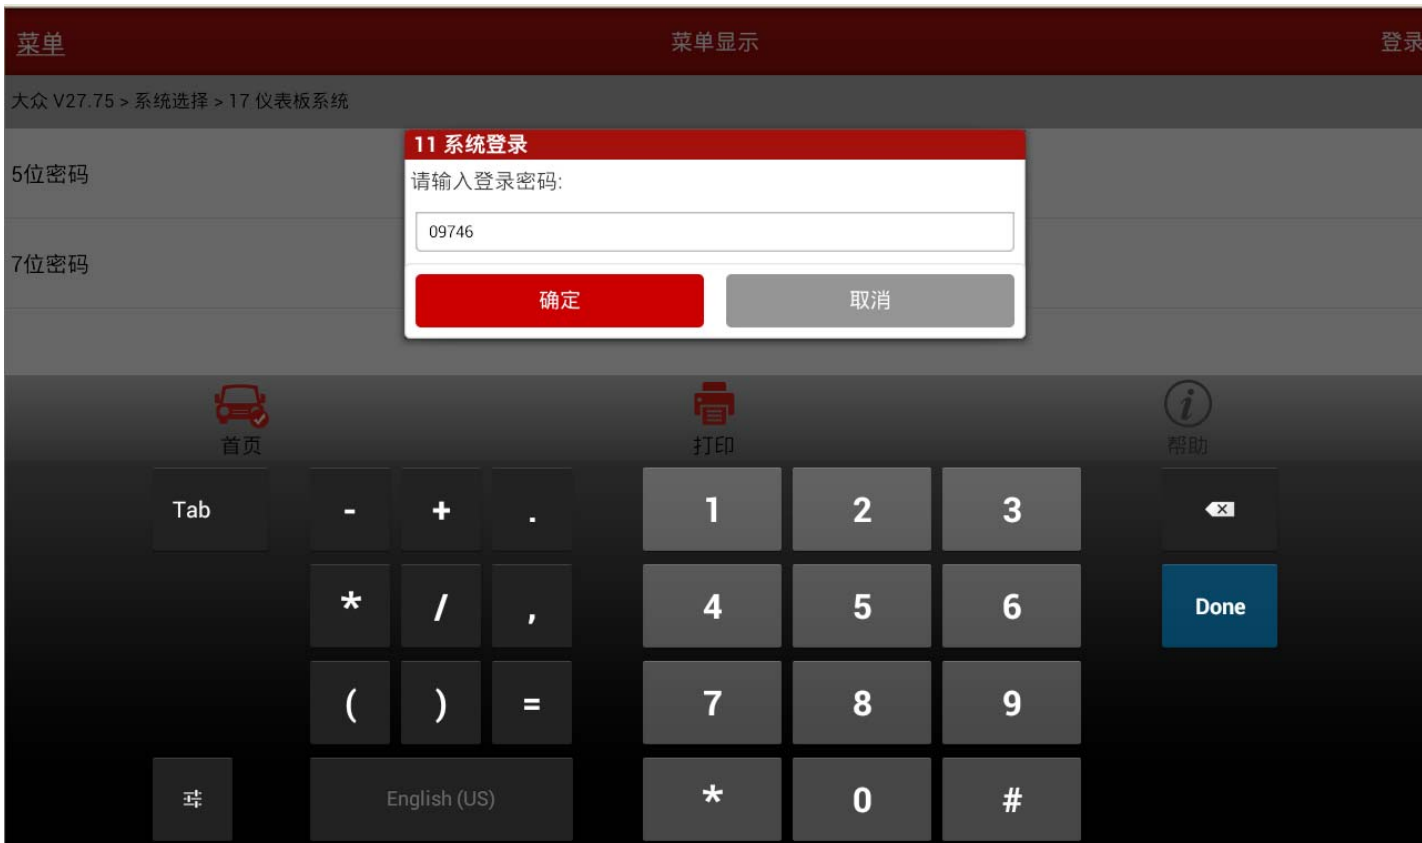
菜单

菜单显示

登录

大众 V27.75 > 系统选择 > 17 仪表板系统

5位密码

7位密码

11 系统登录

请输入登录密码:

09746

确定

取消

首页

打印

帮助

Tab

-

+

.

1

2

3

*

/

,

4

5

6

Done

(

)

=

7

8

9

English (US)

*

0

#